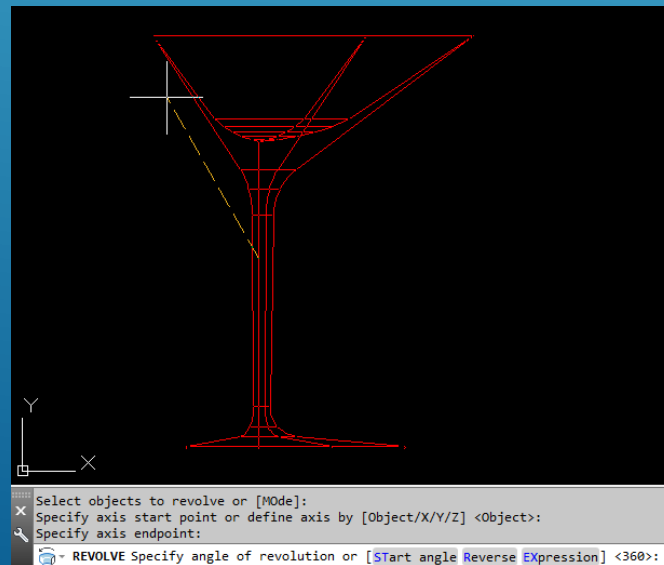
Y

X

Select objects to revolve or [MOde]:
Specify axis start point or define axis by [Object/X/Y/Z] <Object>:
Specify axis endpoint:

REVOLVE Specify angle of revolution or [STart angle Reverse EXpression] <360>: